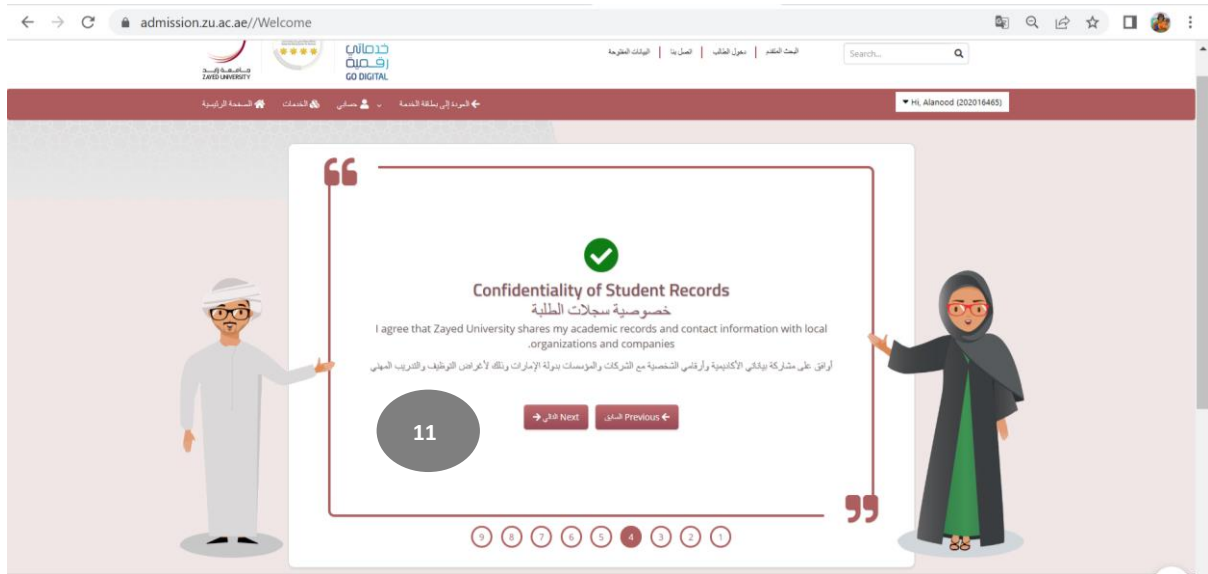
admission.zu.ac.ae//Welcome

جامعة زايد
ZAYED UNIVERSITY

خدماتي رقمية
GO DIGITAL

البحث المتقدم | دخول الطالب | اتصل بنا | البيانات المفتوحة

Search...

الصفحة الرئيسية | الخدمات | حسابي | العودة إلى بطاقة الخدمة

Hi, Alanood (202016465)

Confidentiality of Student Records
خصوصية سجلات الطلبة

I agree that Zayed University shares my academic records and contact information with local .organizations and companies

أوافق على مشاركة بياناتي الأكاديمية وأرقامي الشخصية مع الشركات والمؤسسات بدولة الإمارات وذلك لأغراض التوظيف والتدريب المهني

11

التالي Next

السابق Previous

9 8 7 6 5 4 3 2 1